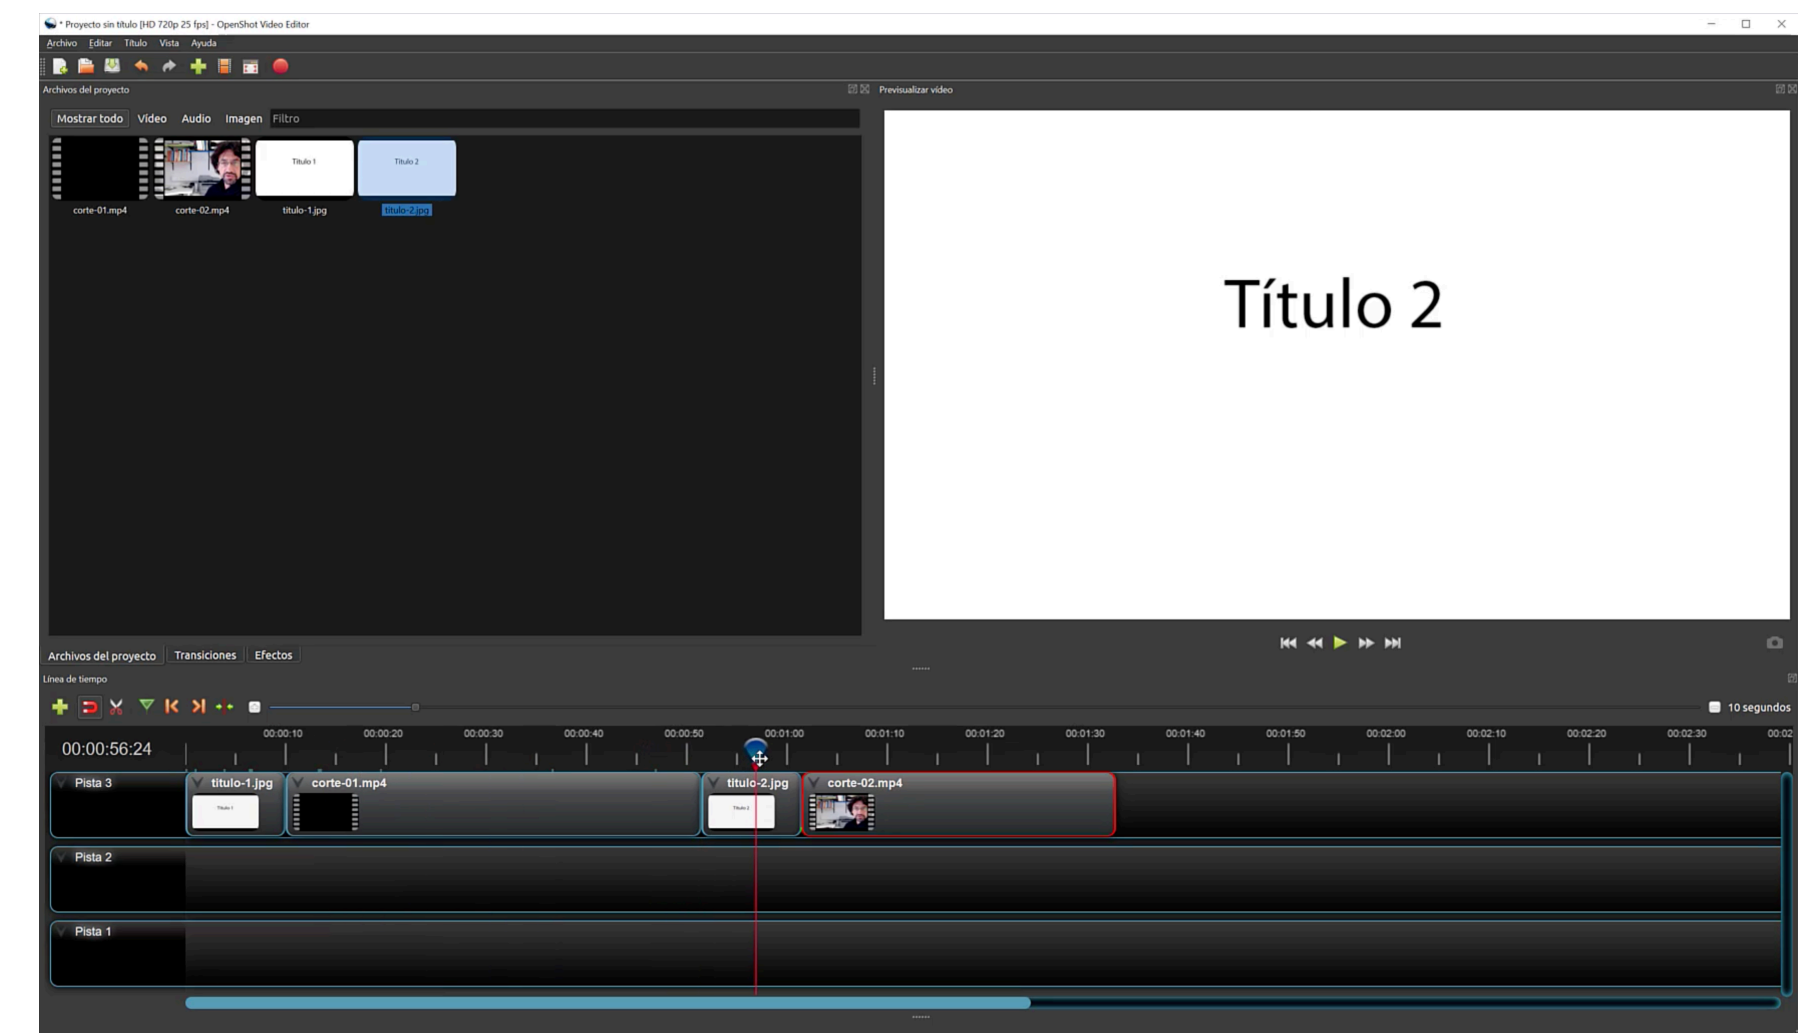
* Proyecto sin título [HD 720p 25 fps] - OpenShot Video Editor

Archivo Editar Título Vista Ayuda

Archivos del proyecto

Previsualizar video

Mostrar todo Video Audio Imagen Filtro

Título 1

Título 2

corte-01.mp4 corte-02.mp4 titulo-1.jpg titulo-2.jpg

Título 2

Archivos del proyecto Transiciones Efectos

Línea de tiempo

10 segundos

00:00:56:24

00:00:10 00:00:20 00:00:30 00:00:40 00:00:50 00:01:00 00:01:10 00:01:20 00:01:30 00:01:40 00:01:50 00:02:00 00:02:10 00:02:20 00:02:30 00:02

Pista 3 titulo-1.jpg corte-01.mp4 titulo-2.jpg corte-02.mp4

Pista 2

Pista 1